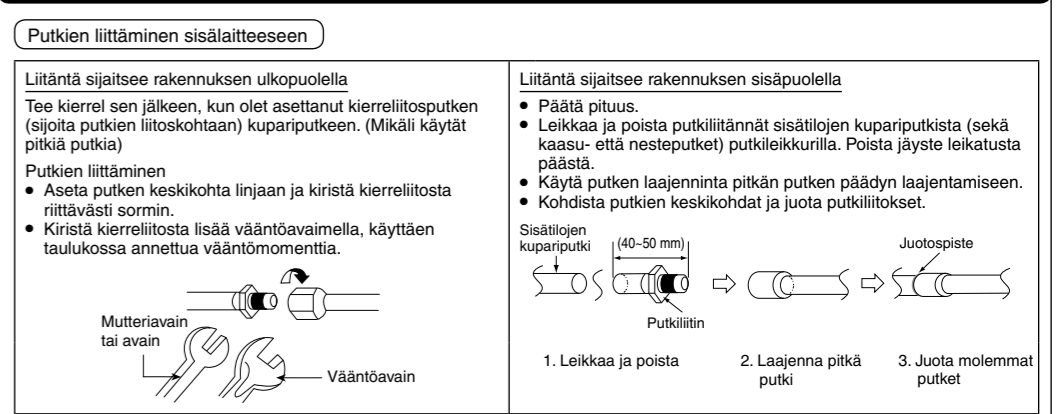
Putkien liittäminen sisälaitteeseen

Liitäntä sijaitsee rakennuksen ulkopuolella

Tee kierrel sen jälkeen, kun olet asettanut kierreliitosputken (sijoita putkien liitoskohtaan) kupariputkeen. (Mikäli käytät pitkiä putkia)

Putkien liittäminen
• Aseta putken keskikohta linjaan ja kiristä kierreliitosta riittävästi sormin.
• Kiristä kierreliitosta lisää vääntöavaimella, käyttäen taulukossa annettua vääntömomenttia.

Mutteriavain tai avain

Vääntöavain

Liitäntä sijaitsee rakennuksen sisäpuolella

• Päätä pituus.
• Leikkaa ja poista putkiliitännät sisätilojen kupariputkista (sekä kaasu- että nesteputket) putkileikkurilla. Poista jäyste leikatusta päästä.
• Käytä putken laajenninta pitkän putken päädyn laajentamiseen.
• Kohdista putkien keskikohdat ja juota putkiliitokset.

Sisätilojen kupariputki

(40~50 mm)

Juotospiste

Putkiliitin

1. Leikkaa ja poista

2. Laajenna pitkä putki

3. Juota molemmat putket